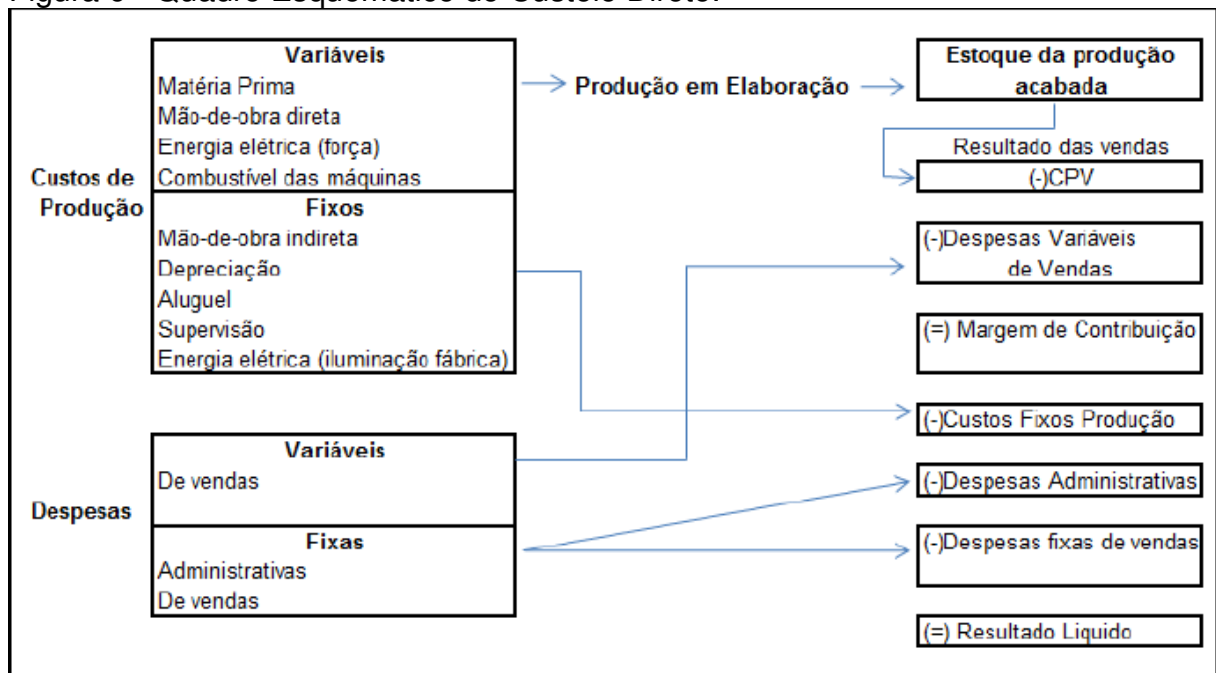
Figura 6 - Quadro Esquemático do Custeio Direto.

Custos de Produção

Variáveis
Matéria Prima
Mão-de-obra direta
Energia elétrica (força)
Combustível das máquinas

Fixos
Mão-de-obra indireta
Depreciação
Aluguel
Supervisão
Energia elétrica (iluminação fábrica)

Produção em Elaboração

Estoque da produção acabada

Resultado das vendas
(-)CPV

(-)Despesas Variáveis de Vendas

(=) Margem de Contribuição

(-)Custos Fixos Produção

Despesas

Variáveis
De vendas

Fixas
Administrativas
De vendas

(-)Despesas Administrativas

(-)Despesas fixas de vendas

(=) Resultado Liquido